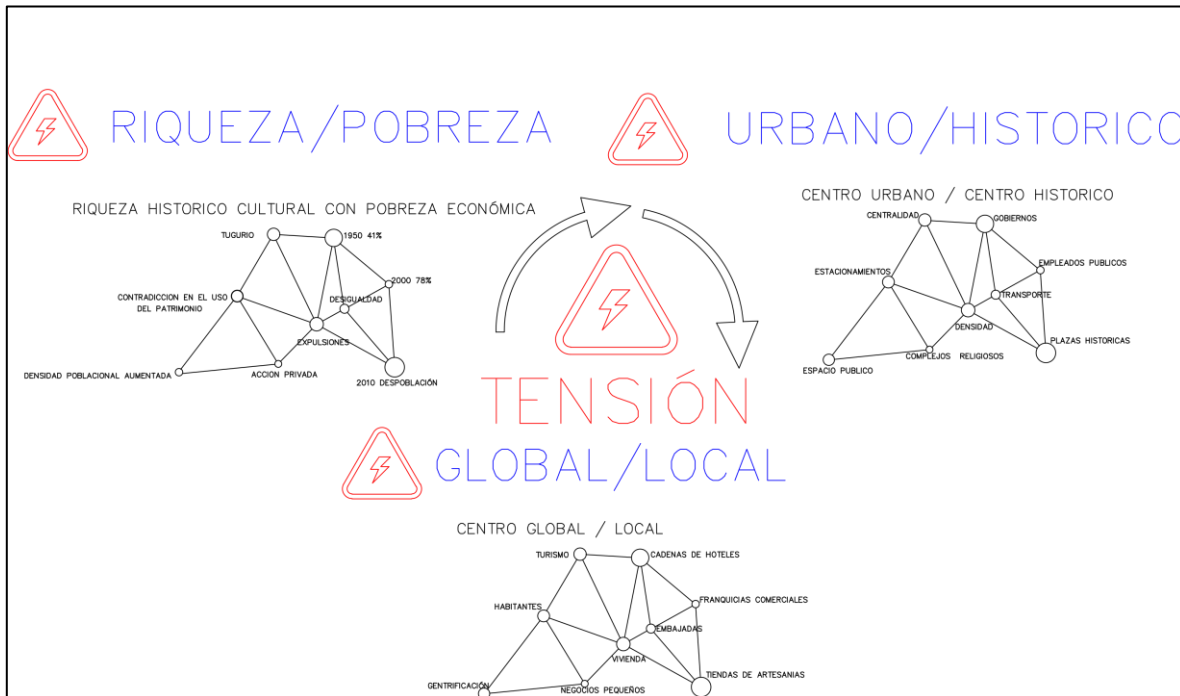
RIQUEZA/POBREZA

URBANO/HISTORICO

RIQUEZA HISTORICO CULTURAL CON POBREZA ECONÓMICA

TUGURIO

1950 41%

2000 78%

CONTRADICCION EN EL USO DEL PATRIMONIO

DESIGUALDAD

EXPULSIONES

DENSIDAD POBLACIONAL AUMENTADA

ACCION PRIVADA

2010 DESPOBLACIÓN

CENTRO URBANO / CENTRO HISTORICO

CENTRALIDAD

GOBIERNOS

EMPLEADOS PUBLICOS

ESTACIONAMIENTOS

TRANSPORTE

DENSIDAD

PLAZAS HISTORICAS

COMPLEJOS RELIGIOSOS

ESPACIO PUBLICO

TENSIÓN

GLOBAL/LOCAL

CENTRO GLOBAL / LOCAL

TURISMO

CADENAS DE HOTELES

HABITANTES

FRANQUICIAS COMERCIALES

EMBAJADAS

VIVIENDA

TIENDAS DE ARTESANIAS

GENTRIFICACIÓN

NEGOCIOS PEQUEÑOS